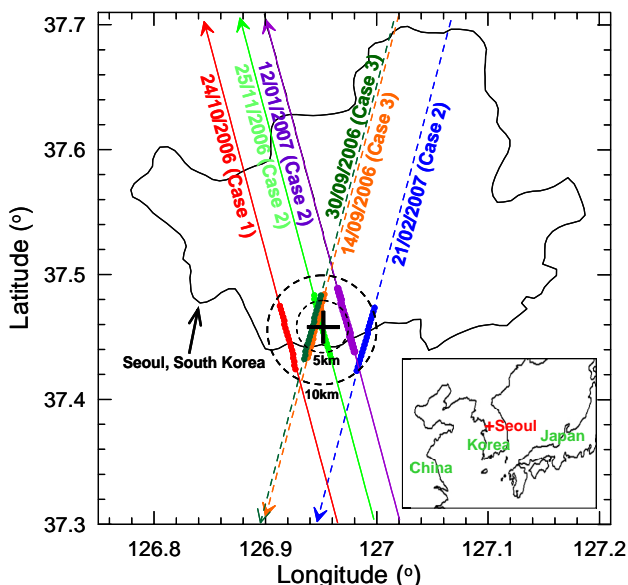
24/10/2006 (Case 1)
25/11/2006 (Case 2)
12/01/2007 (Case 2)
30/09/2006 (Case 3)
14/09/2006 (Case 3)
21/02/2007 (Case 2)
Seoul, South Korea
5km
10km
+Seoul
Korea
Japan
China
Latitude (°)
Longitude (°)
37.7
37.6
37.5
37.4
37.3
126.8
126.9
127
127.1
127.2